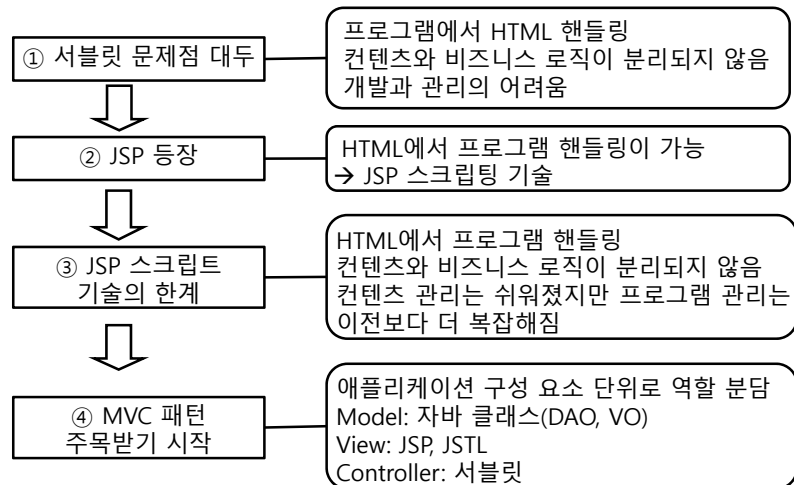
① 서블릿 문제점 대두

프로그램에서 HTML 핸들링
컨텐츠와 비즈니스 로직이 분리되지 않음
개발과 관리의 어려움

② JSP 등장

HTML에서 프로그램 핸들링이 가능
→ JSP 스크립팅 기술

③ JSP 스크립트 기술의 한계

HTML에서 프로그램 핸들링
컨텐츠와 비즈니스 로직이 분리되지 않음
컨텐츠 관리는 쉬워졌지만 프로그램 관리는 이전보다 더 복잡해짐

④ MVC 패턴 주목받기 시작

애플리케이션 구성 요소 단위로 역할 분담
Model: 자바 클래스(DAO, VO)
View: JSP, JSTL
Controller: 서블릿